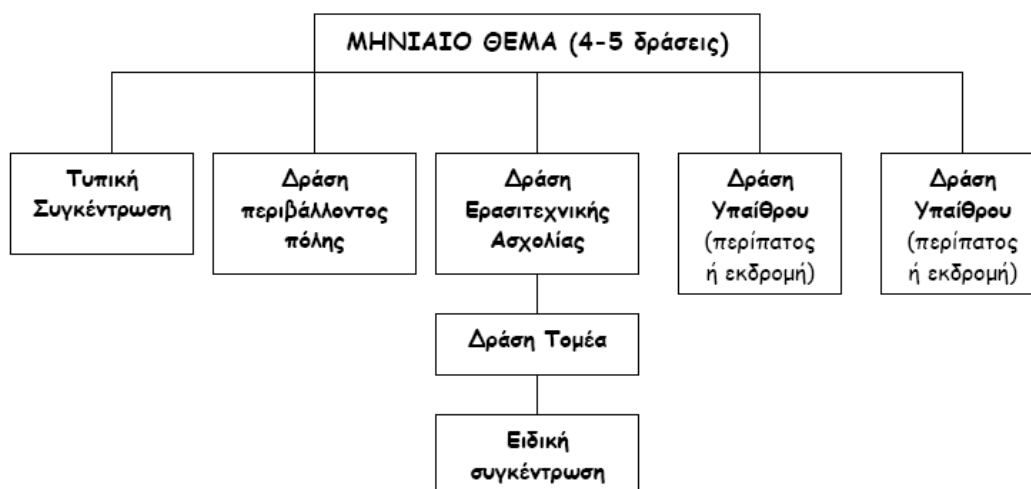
ΜΗΝΙΑΙΟ ΘΕΜΑ (4-5 δράσεις)

Τυπική Συγκέντρωση

Δράση περιβάλλοντος πόλης

Δράση Ερασιτεχνικής Ασχολίας

Δράση Τομέα

Ειδική συγκέντρωση

Δράση Υπαίθρου (περίπατος ή εκδρομή)

Δράση Υπαίθρου (περίπατος ή εκδρομή)